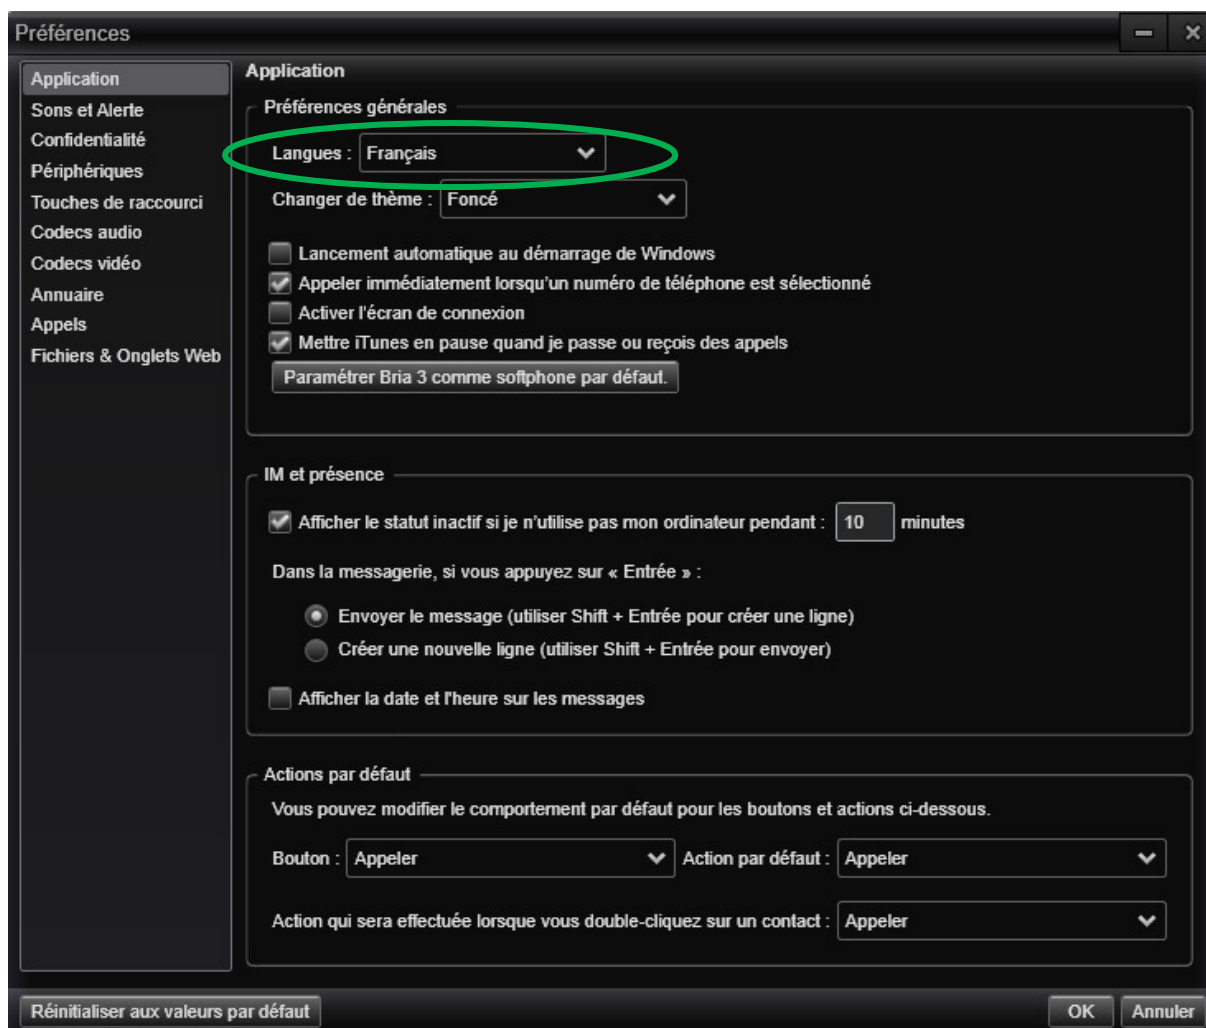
Préférences

Application
Sons et Alerte
Confidentialité
Périphériques
Touches de raccourci
Codecs audio
Codecs vidéo
Annuaire
Appels
Fichiers & Onglets Web

Application

Préférences générales

Langues : Français

Changer de thème : Foncé

Lancement automatique au démarrage de Windows
Appeler immédiatement lorsqu'un numéro de téléphone est sélectionné
Activer l'écran de connexion
Mettre iTunes en pause quand je passe ou reçois des appels

Paramétrer Bria 3 comme softphone par défaut.

IM et présence

Afficher le statut inactif si je n'utilise pas mon ordinateur pendant : 10 minutes

Dans la messagerie, si vous appuyez sur « Entrée » :

Envoyer le message (utiliser Shift + Entrée pour créer une ligne)
Créer une nouvelle ligne (utiliser Shift + Entrée pour envoyer)

Afficher la date et l'heure sur les messages

Actions par défaut

Vous pouvez modifier le comportement par défaut pour les boutons et actions ci-dessous.

Bouton : Appeler Action par défaut : Appeler

Action qui sera effectuée lorsque vous double-cliquez sur un contact : Appeler

Réinitialiser aux valeurs par défaut

OK Annuler